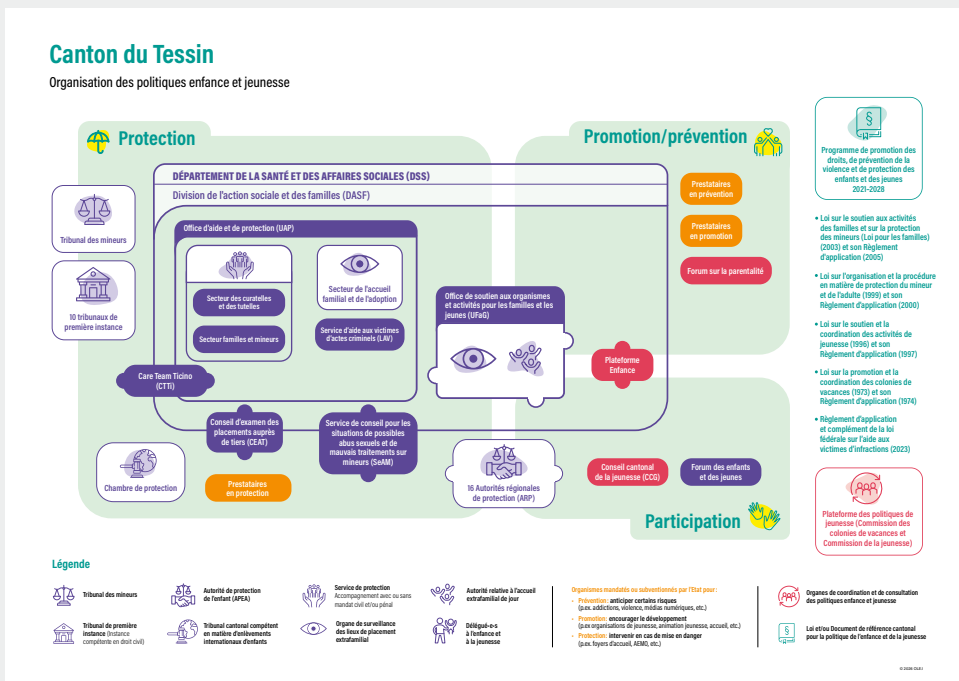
Canton du Tessin

Organisation des politiques enfance et jeunesse

Protection

Promotion/prévention

Participation

DÉPARTEMENT DE LA SANTÉ ET DES AFFAIRES SOCIALES (DSS)

Division de l'action sociale et des familles (DASF)

Tribunal des mineurs

10 tribunaux de première instance

Office d'aide et de protection (UAP)

Secteur des curatelles et des tutelles

Secteur familles et mineurs

Secteur de l'accueil familial et de l'adoption

Service d'aide aux victimes d'actes criminels (LAV)

Office de soutien aux organismes et activités pour les familles et les jeunes (UFaG)

Plateforme Enfance

Care Team Ticino (CTTI)

Conseil d'examen des placements auprès de tiers (CEAT)

Service de conseil pour les situations de possibles abus sexuels et de mauvais traitements sur mineurs (SeAM)

Chambre de protection

Prestataires en protection

16 Autorités régionales de protection (ARP)

Conseil cantonal de la jeunesse (CCG)

Forum des enfants et des jeunes

Prestataires en prévention

Prestataires en promotion

Forum sur la parentalité

Programme de promotion des droits, de prévention de la violence et de protection des enfants et des jeunes 2021-2028

• Loi sur le soutien aux activités des familles et sur la protection des mineurs (Loi pour les familles) (2003) et son Règlement d'application (2005)

• Loi sur l'organisation et la procédure en matière de protection du mineur et de l'adulte (1999) et son Règlement d'application (2000)

• Loi sur le soutien et la coordination des activités de jeunesse (1996) et son Règlement d'application (1997)

• Loi sur la promotion et la coordination des colonies de vacances (1973) et son Règlement d'application (1974)

• Règlement d'application et complément de la loi fédérale sur l'aide aux victimes d'infractions (2023)

Plateforme des politiques de jeunesse (Commission des colonies de vacances et Commission de la jeunesse)

Légende

Tribunal des mineurs

Tribunal de première instance (Instance compétente en droit civil)

Autorité de protection de l'enfant (APEA)

Tribunal cantonal compétent en matière d'enlèvements internationaux d'enfants

Service de protection Accompagnement avec ou sans mandat civil et/ou pénal

Organe de surveillance des lieux de placement extrafamilial

Autorité relative à l'accueil extrafamilial de jour

Délégué-e-s à l'enfance et à la jeunesse

Organismes mandatés ou subventionnés par l'Etat pour:
• Prévention: anticiper certains risques (p.ex. addictions, violence, médias numériques, etc.)
• Promotion: encourager le développement (p.ex.organisations de jeunesse, animation jeunesse, accueil, etc.)
• Protection: intervenir en cas de mise en danger (p.ex. foyers d'accueil, AEMO, etc.)

Organes de coordination et de consultation des politiques enfance et jeunesse

Loi et/ou Document de référence cantonal pour la politique de l'enfance et de la jeunesse

© 2026 CSAJ